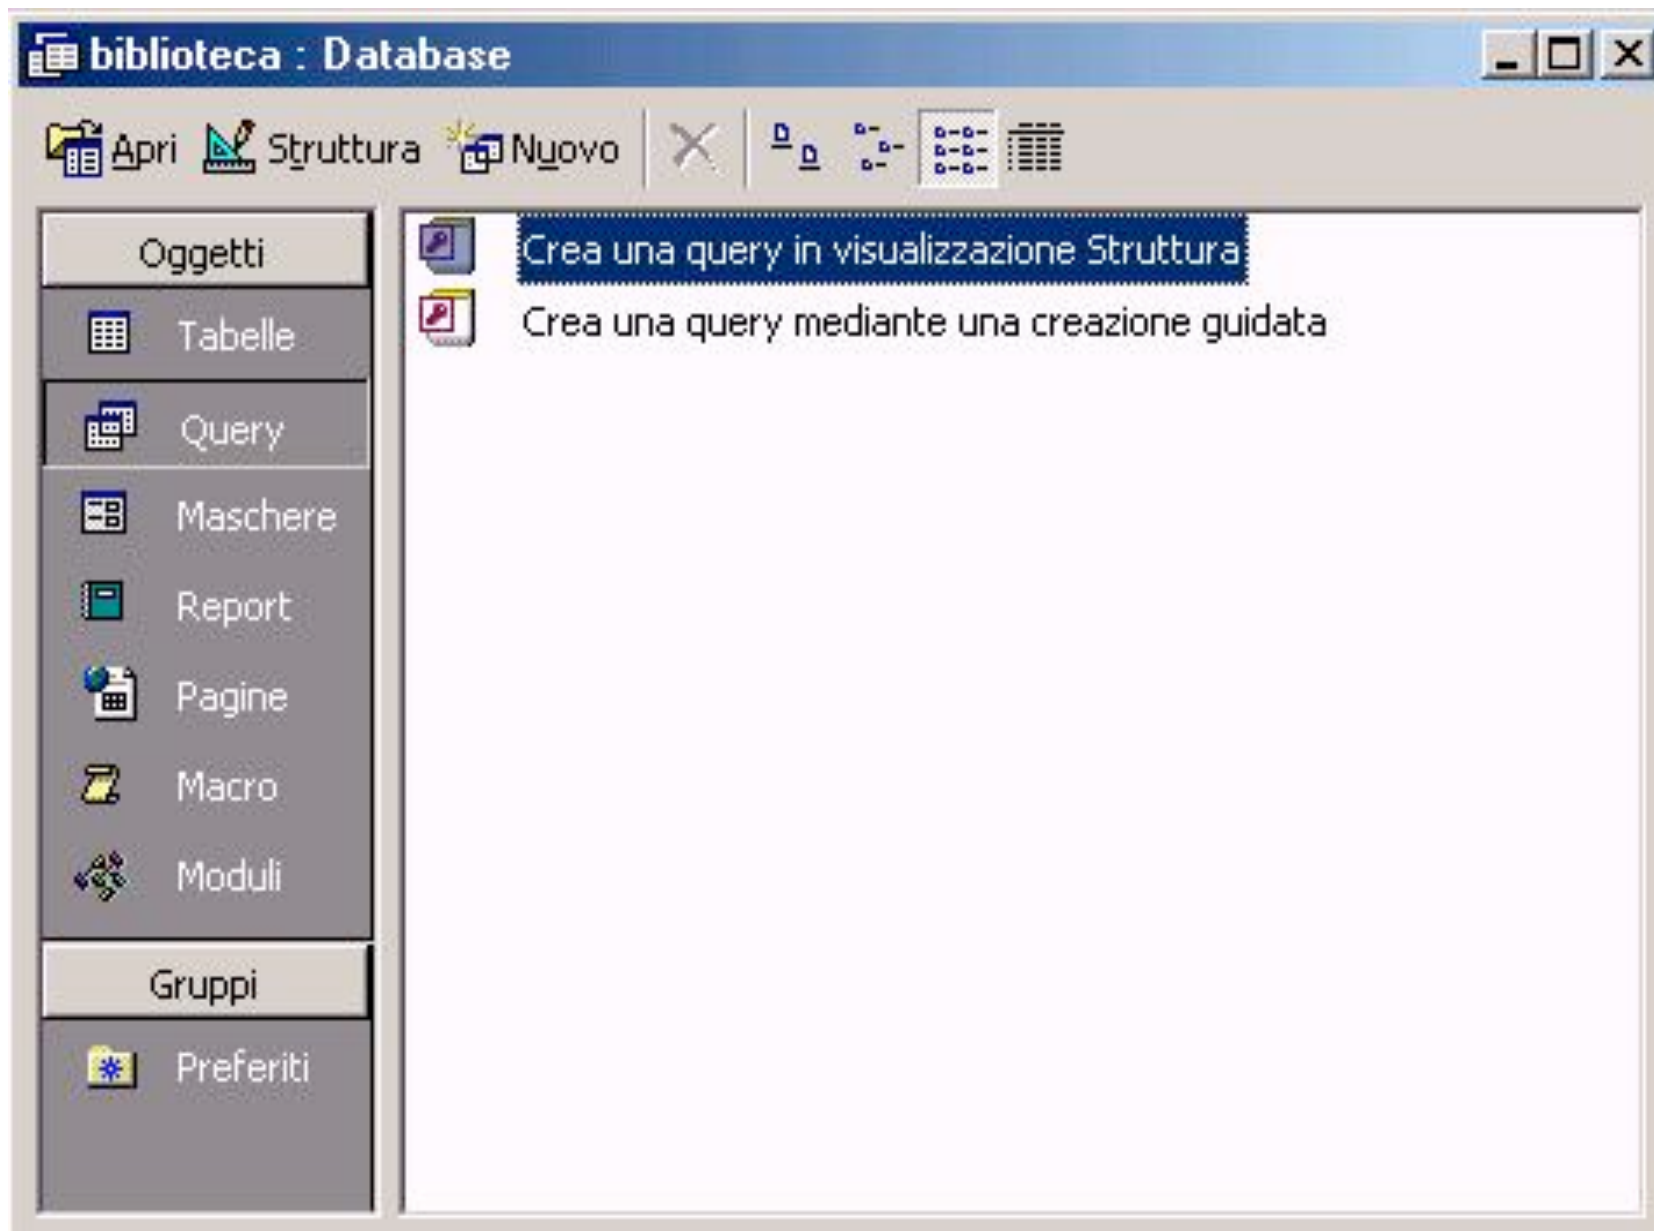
biblioteca : Database

Apri Struttura Nuovo

Oggetti
Tabelle
Query
Maschere
Report
Pagine
Macro
Moduli
Gruppi
Preferiti

Crea una query in visualizzazione Struttura
Crea una query mediante una creazione guidata